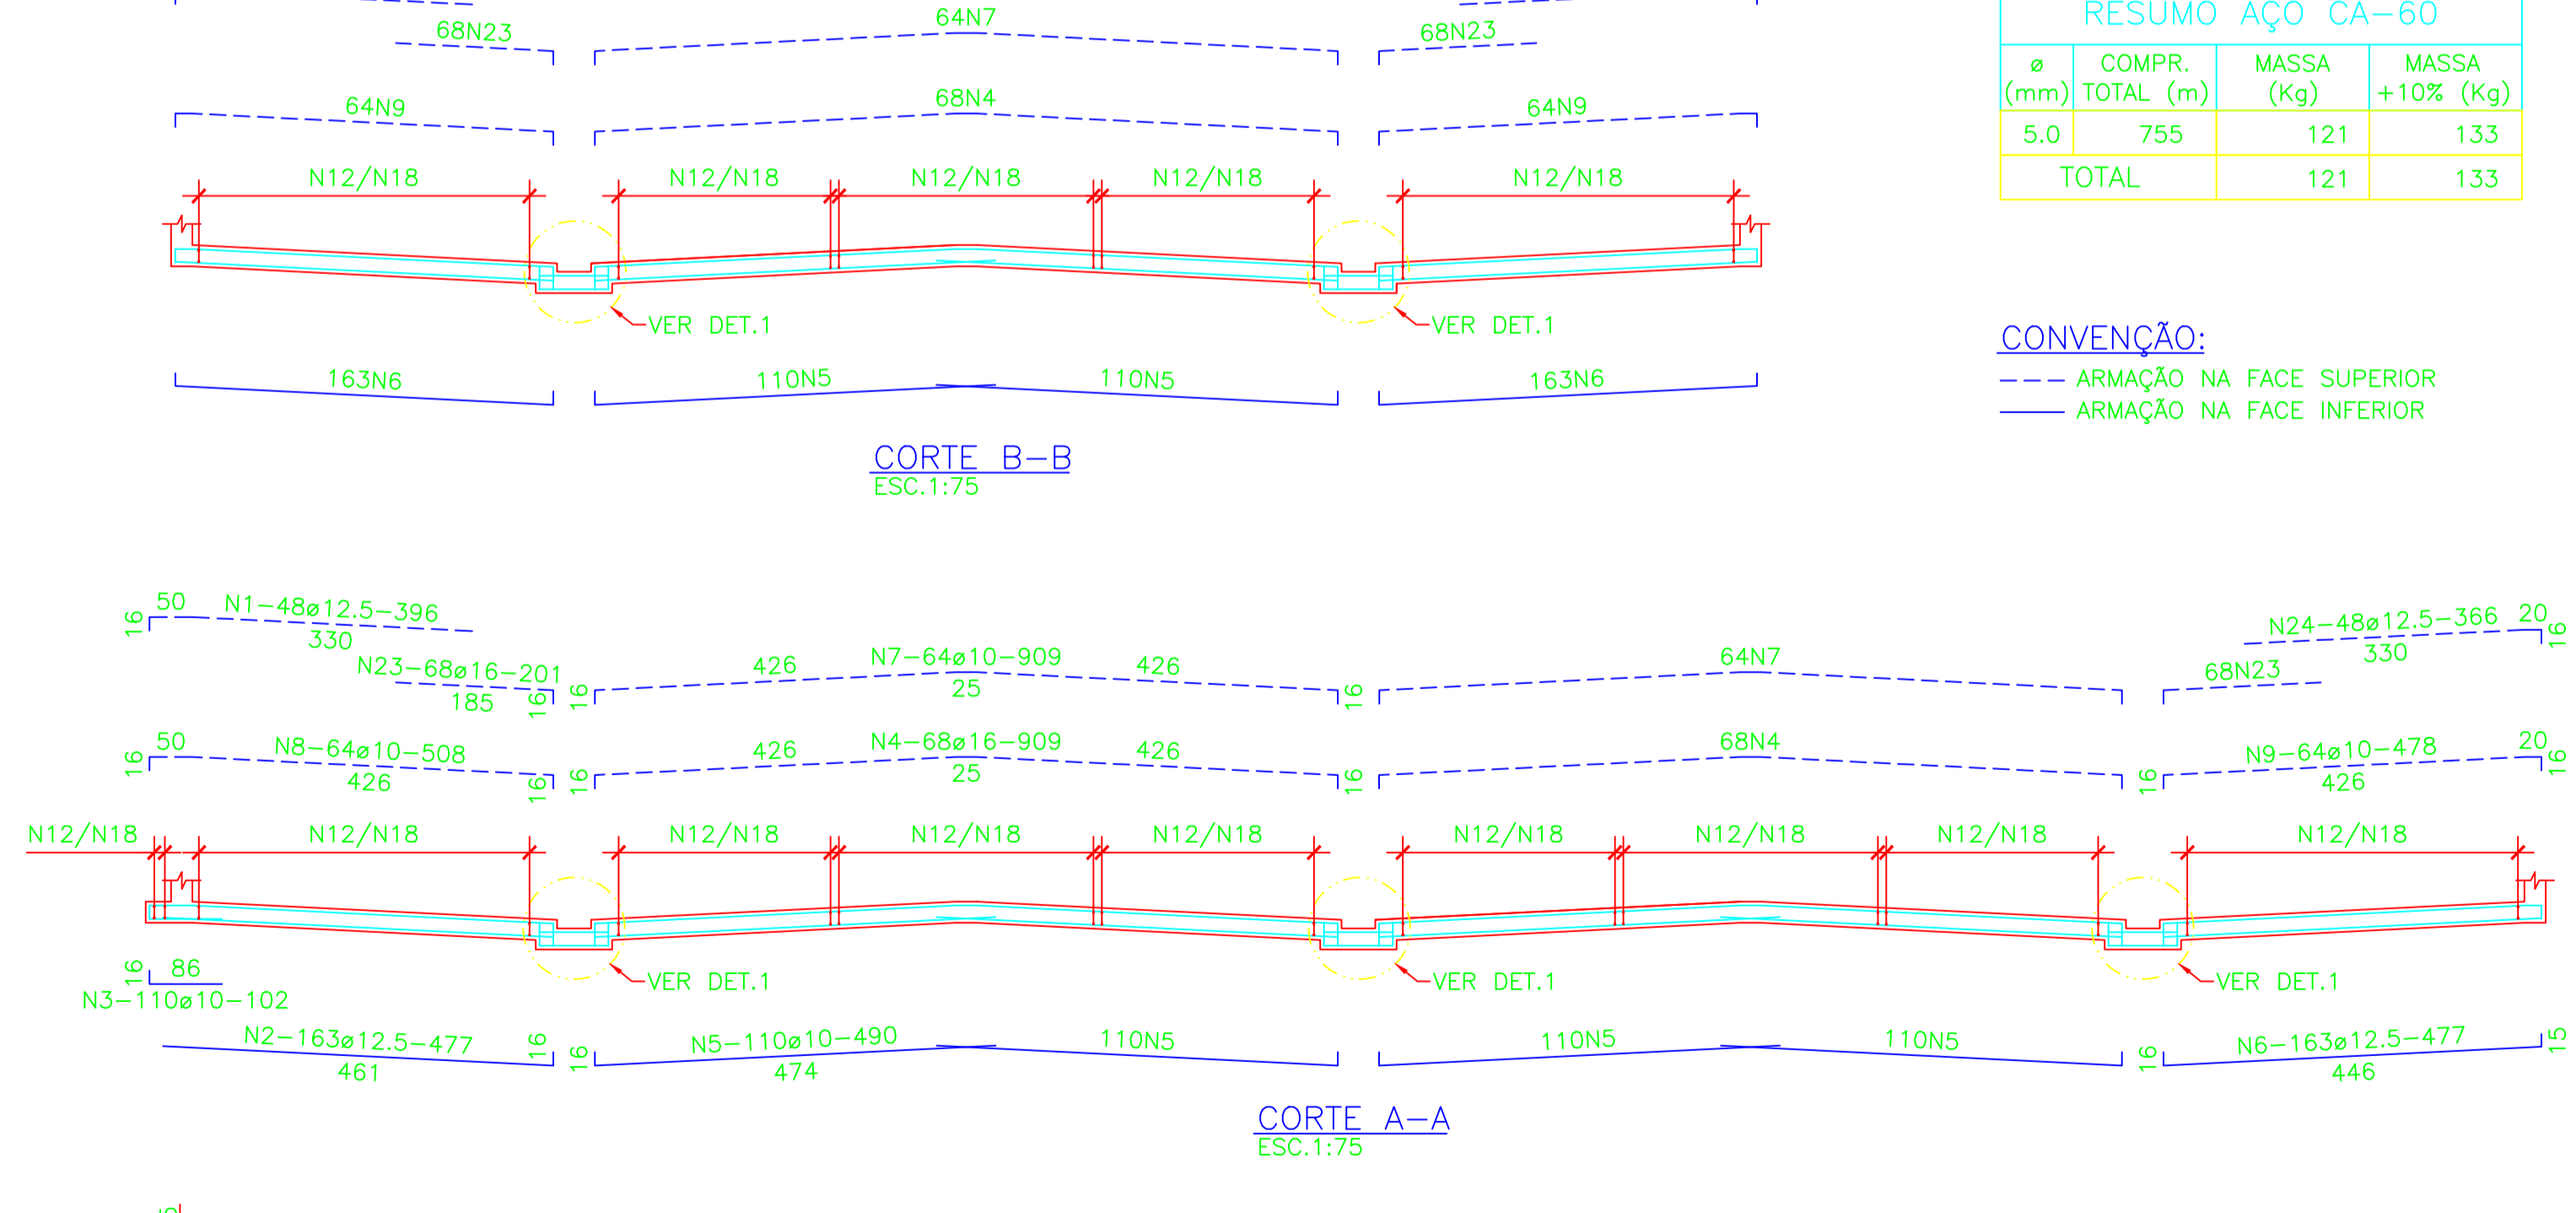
68N23

64N7

68N23

RESUMO AÇO CA–60

| ø (mm) | COMPR. TOTAL (m) | MASSA (Kg) | MASSA +10% (Kg) |
|---|---|---|---|
| 5.0 | 755 | 121 | 133 |
| TOTAL | | 121 | 133 |

64N9

68N4

64N9

N12/N18 N12/N18 N12/N18 N12/N18 N12/N18

VER DET.1

VER DET.1

CONVENÇÃO:

ARMAÇÃO NA FACE SUPERIOR

ARMAÇÃO NA FACE INFERIOR

163N6 110N5 110N5 163N6

CORTE B–B
ESC.1:75

16 50 N1–48ø12.5–396
330

N23–68ø16–201
185 16

16 426 N7–64ø10–909 426
25
16

64N7

16

N24–48ø12.5–366 20
330 16

68N23

16 50 N8–64ø10–508
426 16

16 426 N4–68ø16–909 426
25
16

68N4

16

N9–64ø10–478 20
426 16

N12/N18 N12/N18 N12/N18 N12/N18 N12/N18 N12/N18 N12/N18 N12/N18 N12/N18 N12/N18

VER DET.1

VER DET.1

VER DET.1

16 86
N3–110ø10–102

N2–163ø12.5–477 16
461

16 N5–110ø10–490
474

110N5

110N5

110N5

16 N6–163ø12.5–477 15
446

CORTE A–A
ESC.1:75